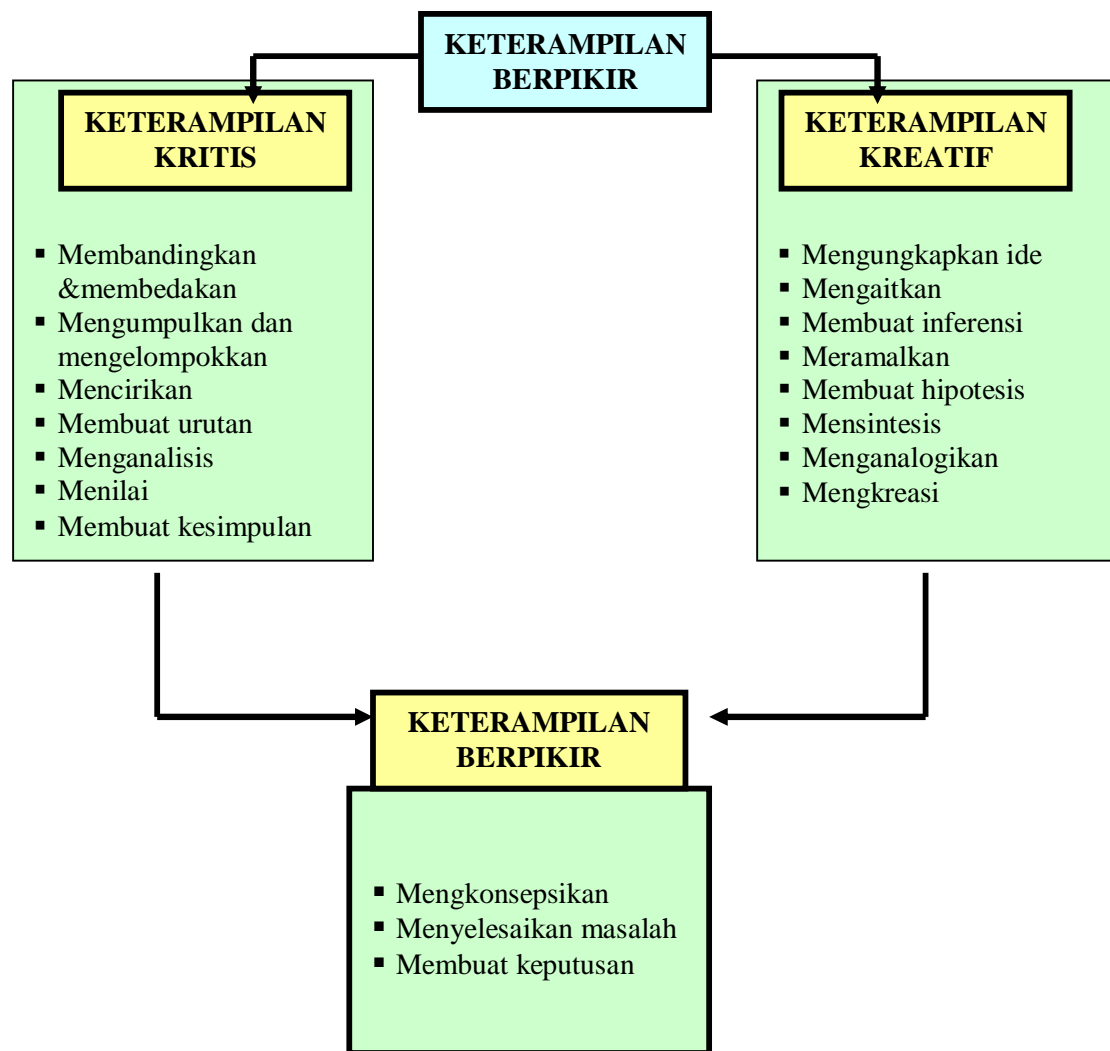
KETERAMPILAN BERPIKIR

KETERAMPILAN KRITIS

- Membandingkan &membedakan
- Mengumpulkan dan mengelompokkan
- Mencirikan
- Membuat urutan
- Menganalisis
- Menilai
- Membuat kesimpulan

KETERAMPILAN KREATIF

- Mengungkapkan ide
- Mengaitkan
- Membuat inferensi
- Meramalkan
- Membuat hipotesis
- Mensintesis
- Menganalogikan
- Mengkreasi

KETERAMPILAN BERPIKIR

- Mengkonsepsikan
- Menyelesaikan masalah
- Membuat keputusan